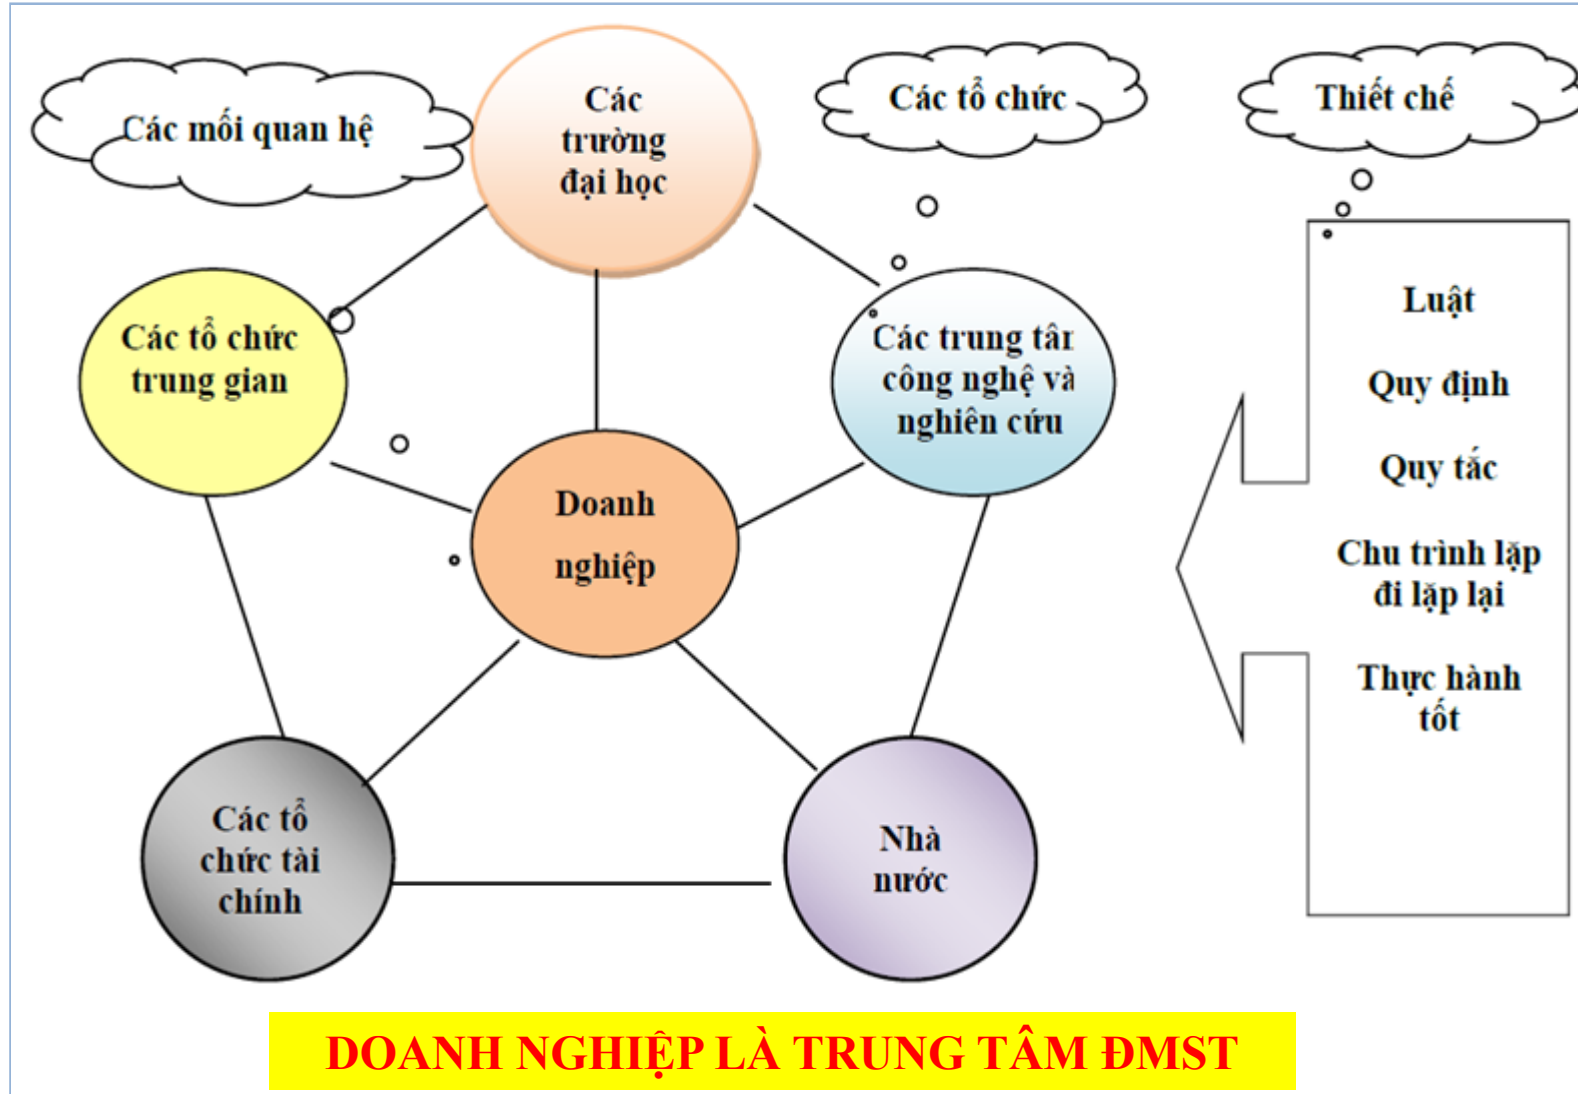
Các mối quan hệ

Các trường đại học

Các tổ chức

Thiết chế

Các tổ chức trung gian

Các trung tâi công nghệ và nghiên cứu

Luật

Quy định

Quy tắc

Chu trình lặp đi lặp lại

Thực hành tốt

Doanh nghiệp

Các tổ chức tài chính

Nhà nước

DOANH NGHIỆP LÀ TRUNG TÂM ĐMST